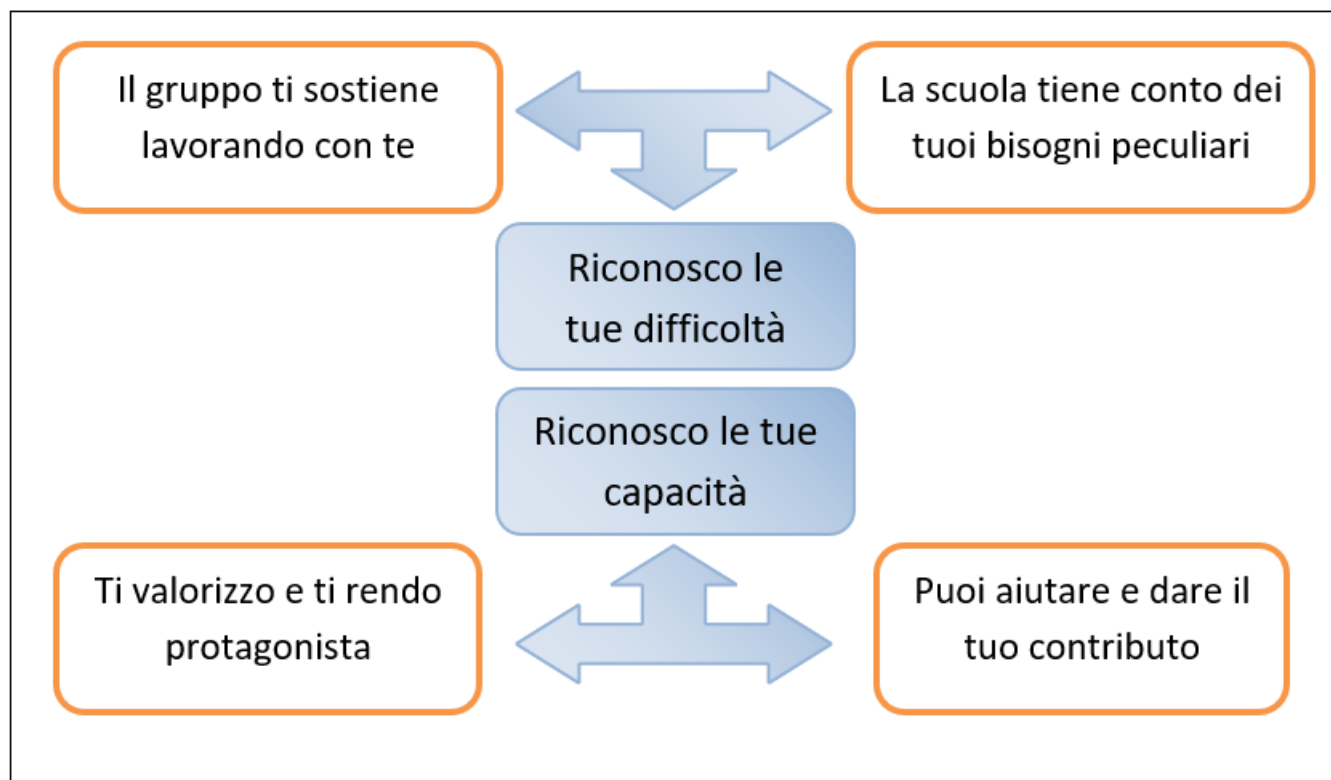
Il gruppo ti sostiene lavorando con te

La scuola tiene conto dei tuoi bisogni peculiari

Riconosco le tue difficoltà

Riconosco le tue capacità

Ti valorizzo e ti rendo protagonista

Puoi aiutare e dare il tuo contributo